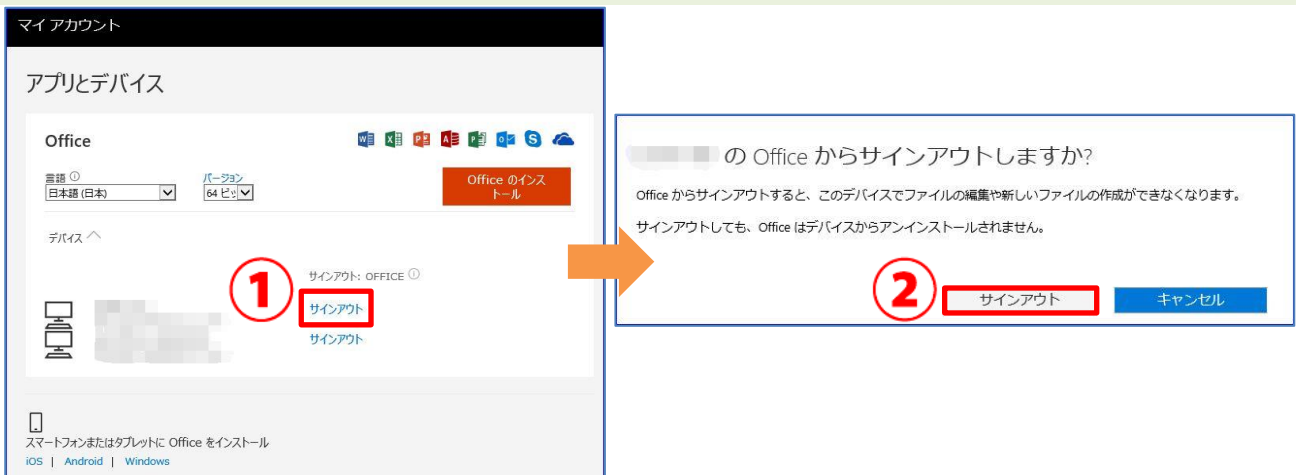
マイ アカウント

アプリとデバイス

Office

言語
日本語 (日本)

バージョン
64 ビッ

Office のインストール

デバイス

①

サインアウト: OFFICE

サインアウト

サインアウト

スマートフォンまたはタブレットに Office をインストール

iOS | Android | Windows

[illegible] の Office からサインアウトしますか?

Office からサインアウトすると、このデバイスでファイルの編集や新しいファイルの作成ができなくなります。

サインアウトしても、Office はデバイスからアンインストールされません。

②

サインアウト

キャンセル